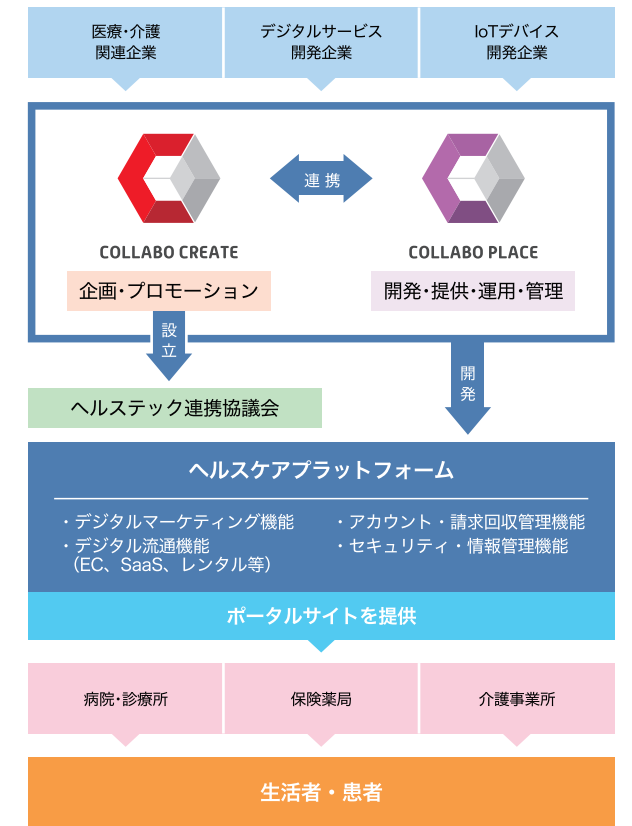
医療・介護
関連企業

デジタルサービス
開発企業

IoTデバイス
開発企業

連携

COLLABO CREATE

企画・プロモーション

COLLABO PLACE

開発・提供・運用・管理

設立

開発

ヘルステック連携協議会

ヘルスケアプラットフォーム

・デジタルマーケティング機能
・デジタル流通機能
（EC、SaaS、レンタル等）

・アカウント・請求回収管理機能
・セキュリティ・情報管理機能

ポータルサイトを提供

病院・診療所

保険薬局

介護事業所

生活者・患者